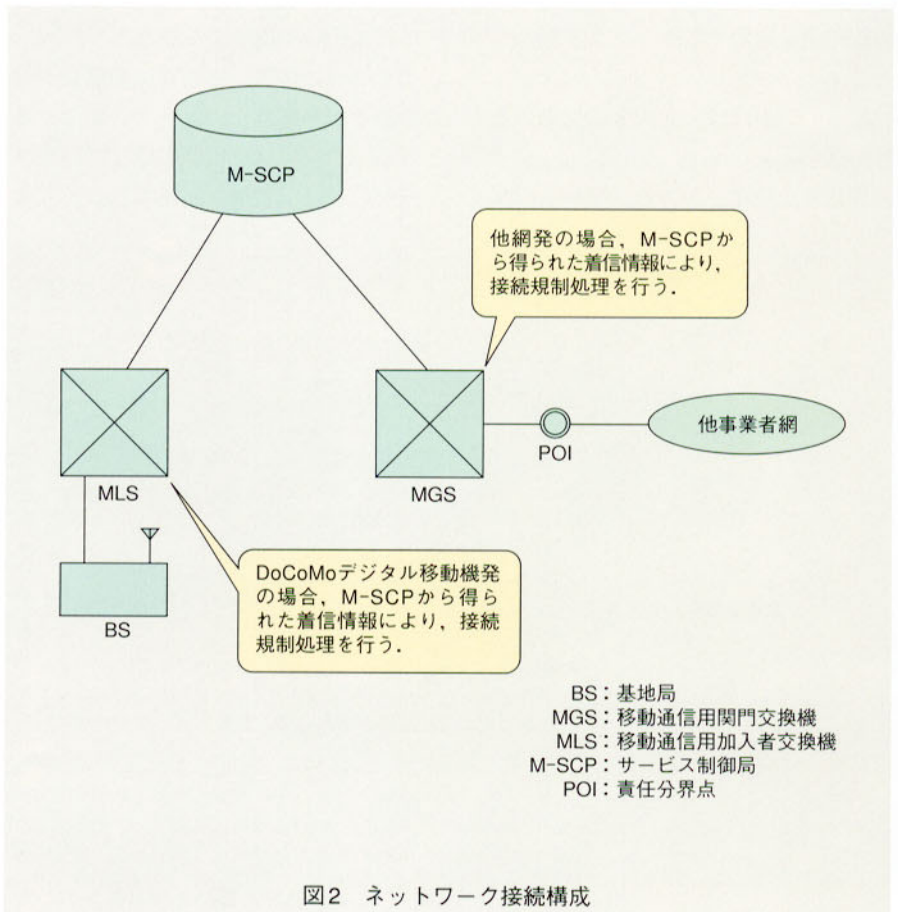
M-SCP

他網発の場合，M-SCPから得られた着信情報により，接続規制処理を行う．

MLS

MGS

POI

他事業者網

BS

DoCoMoデジタル移動機発の場合，M-SCPから得られた着信情報により，接続規制処理を行う．

BS：基地局
MGS：移動通信用関門交換機
MLS：移動通信用加入者交換機
M-SCP：サービス制御局
POI：責任分界点

図2　ネットワーク接続構成